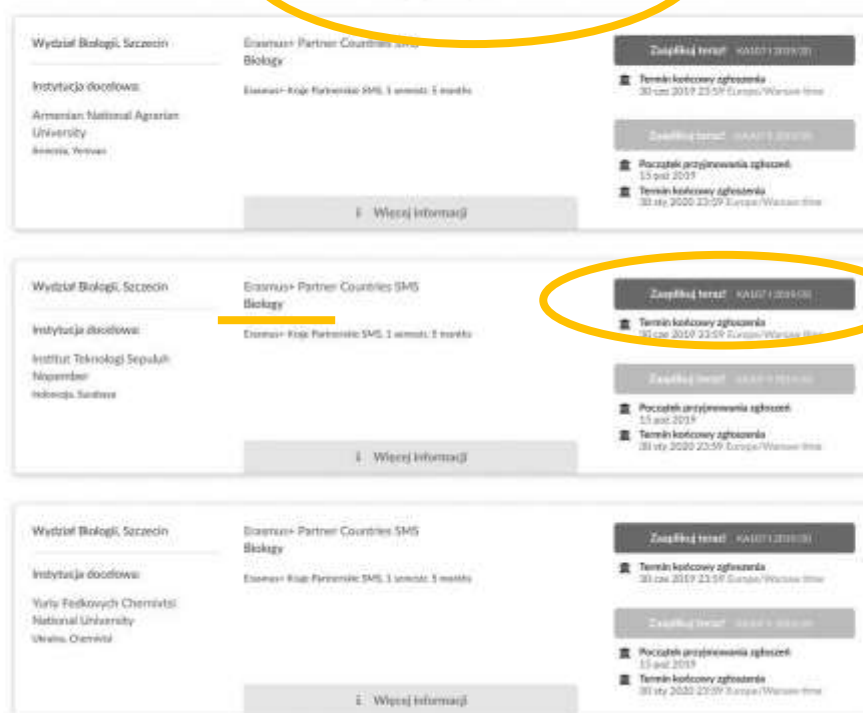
Wydział Biologii, Szczecin

Instytucja docelowa:

Armenian National Agrarian University

Armenia, Yerevan

Erasmus+ Partner Countries SMS

Biology

Erasmus+ Kraje Partnerskie SMS, 1 semestr, 5 months

Zaaplikuj teraz! KA107 | 2019/20

Termin końcowy zgłoszenia

30 cze 2019 23:59 Europe/Warsaw time

Zaaplikuj teraz! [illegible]

Początek przyjmowania zgłoszeń

15 paź 2019

Termin końcowy zgłoszenia

30 sty 2020 23:59 Europe/Warsaw time

Więcej informacji

Wydział Biologii, Szczecin

Instytucja docelowa:

Institut Teknologi Sepuluh Nopember

Indonezja, Surabaya

Erasmus+ Partner Countries SMS

Biology

Erasmus+ Kraje Partnerskie SMS, 1 semestr, 5 months

Zaaplikuj teraz! KA107 | 2019/20

Termin końcowy zgłoszenia

30 cze 2019 23:59 Europe/Warsaw time

Zaaplikuj teraz! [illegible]

Początek przyjmowania zgłoszeń

15 paź 2019

Termin końcowy zgłoszenia

30 sty 2020 23:59 Europe/Warsaw time

Więcej informacji

Wydział Biologii, Szczecin

Instytucja docelowa:

Yuriy Fedkovych Chernivtsi National University

Ukraina, Chernivtsi

Erasmus+ Partner Countries SMS

Biology

Erasmus+ Kraje Partnerskie SMS, 1 semestr, 5 months

Zaaplikuj teraz! KA107 | 2019/20

Termin końcowy zgłoszenia

30 cze 2019 23:59 Europe/Warsaw time

Zaaplikuj teraz! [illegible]

Początek przyjmowania zgłoszeń

15 paź 2019

Termin końcowy zgłoszenia

30 sty 2020 23:59 Europe/Warsaw time

Więcej informacji